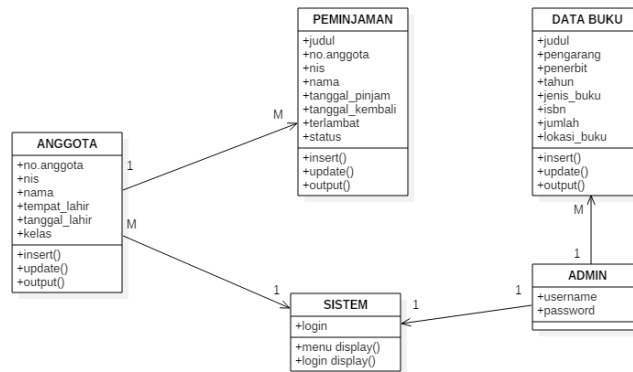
PEMINJAMAN
+judul
+no.anggota
+nis
+nama
+tanggal_pinjam
+tanggal_kembali
+terlambat
+status
+insert()
+update()
+output()

DATA BUKU
+judul
+pengarang
+penerbit
+tahun
+jenis_buku
+isbn
+jumlah
+lokasi_buku
+insert()
+update()
+output()

M

1

ANGGOTA
+no.anggota
+nis
+nama
+tempat_lahir
+tanggal_lahir
+kelas
+insert()
+update()
+output()

M

M

1

1

1

SISTEM
+login
+menu display()
+login display()

1

ADMIN
+username
+password